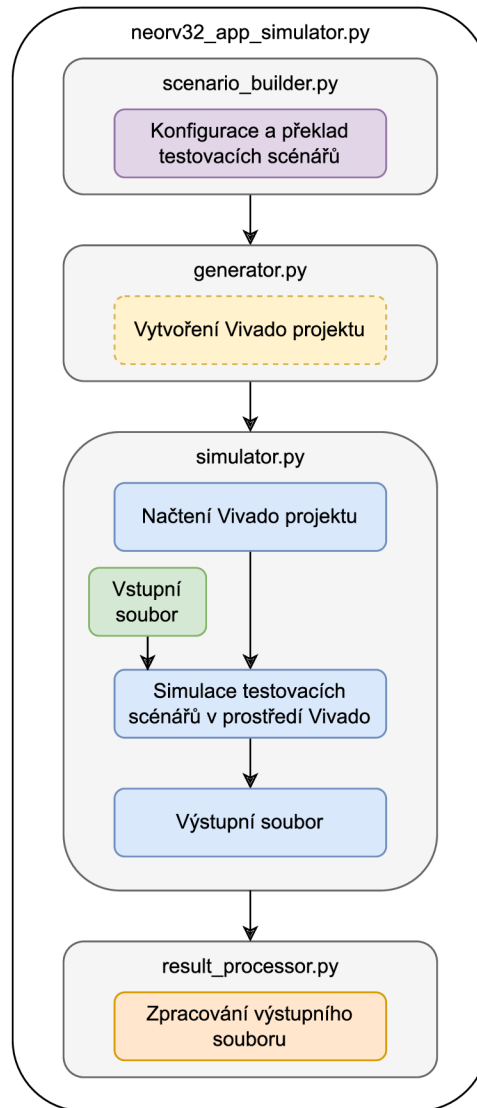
neorv32_app_simulator.py

scenario_builder.py

Konfigurace a překlad testovacích scénářů

generator.py

Vytvoření Vivado projektu

simulator.py

Načtení Vivado projektu

Vstupní soubor

Simulace testovacích scénářů v prostředí Vivado

Výstupní soubor

result_processor.py

Zpracování výstupního souboru